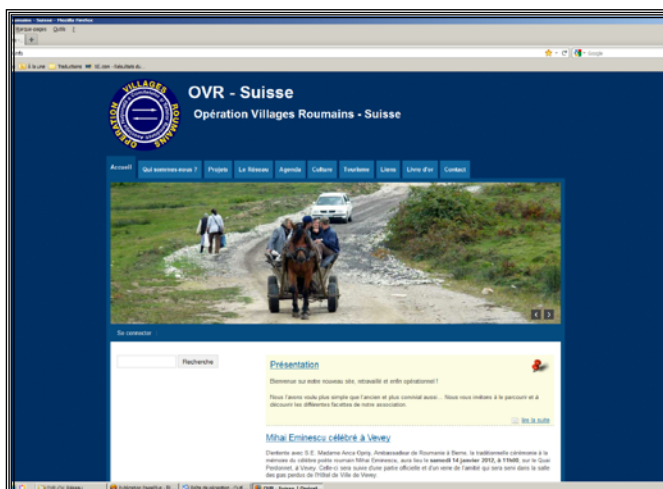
Lausanne - Suisse - Mozilla Firefox
Marque-pages Outils ?

À la une Traductions 9C.com - Résultats du...

Google

VILLAGES ROUMAINS OPERATION

OVR - Suisse

Opération Villages Roumains - Suisse

Accueil
Qui sommes-nous ?
Projets
Le Réseau
Agenda
Culture
Tourisme
Liens
Livre d'or
Contact

Se connecter

Recherche

Présentation

Bienvenue sur notre nouveau site, relooké et enfin opérationnel !

Nous l'avons voulu plus simple que l'ancien et plus convivial aussi... Nous vous invitons à le parcourir et à découvrir les différentes facettes de notre association.

lire la suite

Mihai Eminescu célébré à Vevey

Devbente avec S.E. Madame Anca Opriș, Ambassadeur de Roumanie à Berne, la traditionnelle cérémonie à la mémoire du célèbre poète roumain Mihai Eminescu, aura lieu le samedi 14 janvier 2012, à 11h00, sur le Quai Perdonnet, à Vevey. Celle-ci sera suivie d'une partie officielle et d'un verre de l'amitié qui sera servi dans la salle des pas perdus de l'Hôtel de Ville de Vevey.

OVR Suisse - Accueil